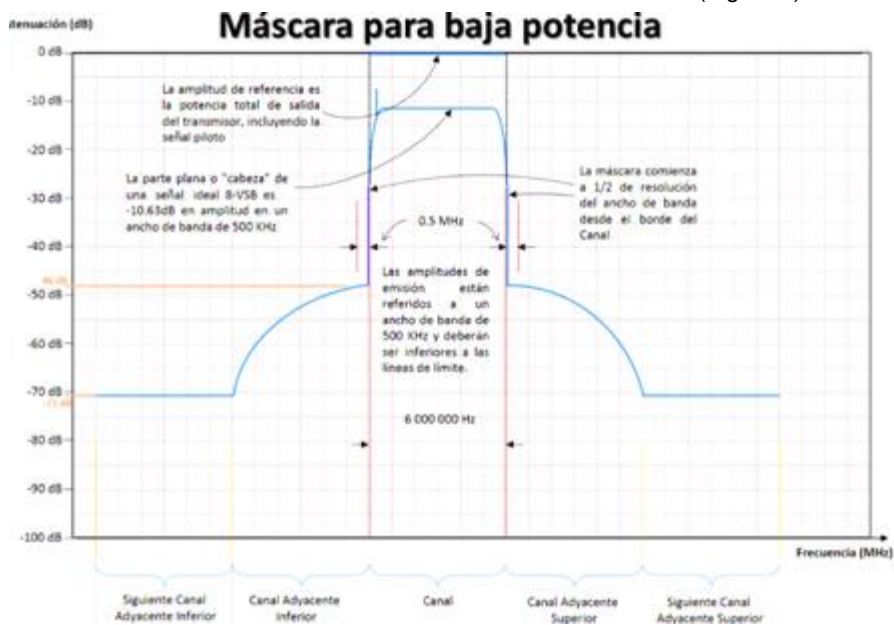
(figura)

Máscara para baja potencia

tenuación (dB)

0 dB
-10 dB
-20 dB
-30 dB
-40 dB
-46 dB
-50 dB
-60 dB
-70 dB
-71 dB
-80 dB
-90 dB
-100 dB

La amplitud de referencia es la potencia total de salida del transmisor, incluyendo la señal piloto

La parte plana o "cabeza" de una señal ideal 8-VSB es -10.63dB en amplitud en un ancho de banda de 500 KHz

La máscara comienza a 1/2 de resolución del ancho de banda desde el borde del Canal.

0.5 MHz

Las amplitudes de emisión están referidos a un ancho de banda de 500 KHz y deberán ser inferiores a las lineas de limite.

6 000 000 Hz

Frecuencia (MHz)

Siguiente Canal Adyacente Inferior

Canal Adyacente Inferior

Canal

Canal Adyacente Superior

Siguiente Canal Adyacente Superior